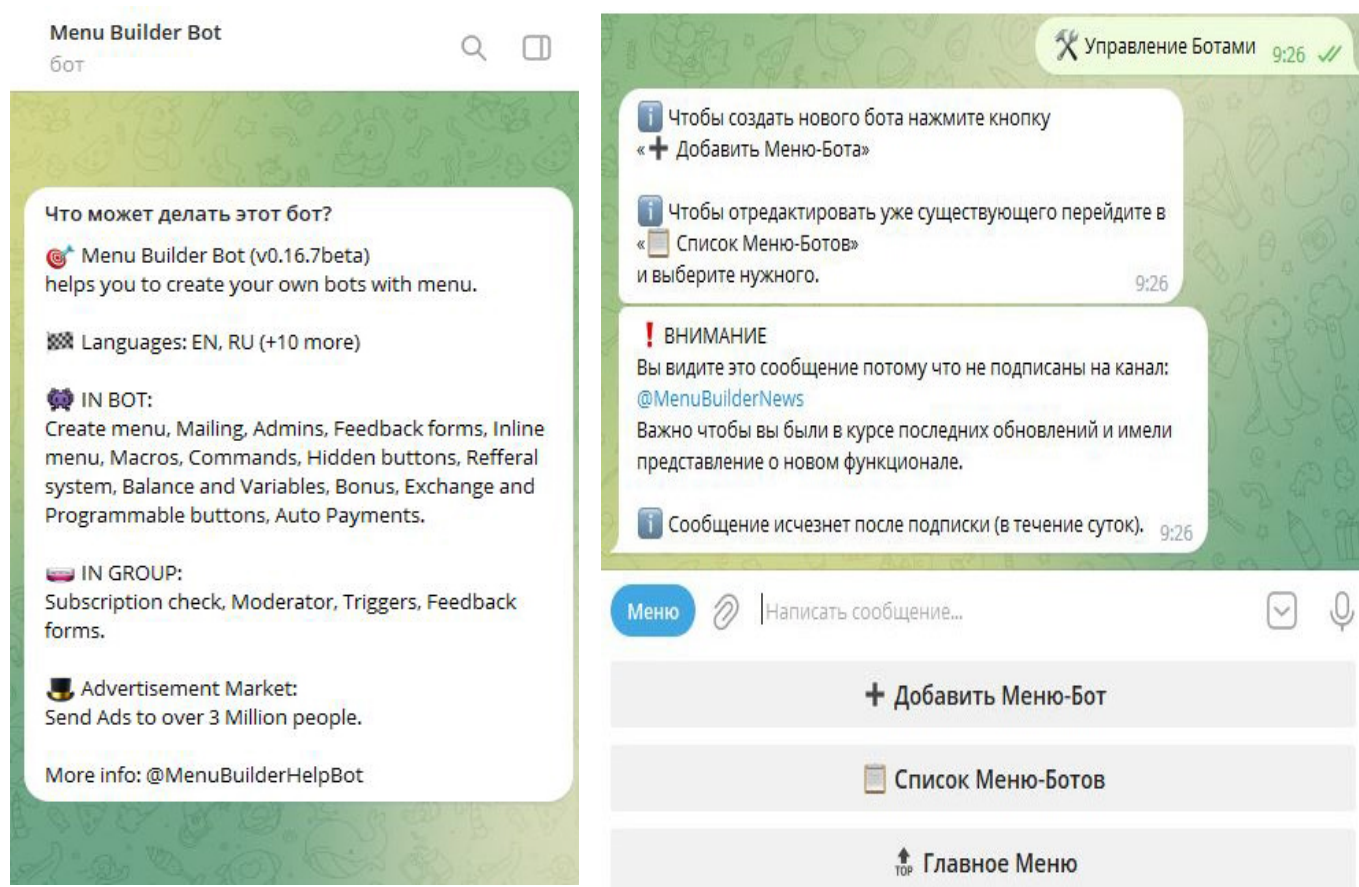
Menu Builder Bot
бот

Что может делать этот бот?
Menu Builder Bot (v0.16.7beta)
helps you to create your own bots with menu.

Languages: EN, RU (+10 more)

IN BOT:
Create menu, Mailing, Admins, Feedback forms, Inline menu, Macros, Commands, Hidden buttons, Refferal system, Balance and Variables, Bonus, Exchange and Programmable buttons, Auto Payments.

IN GROUP:
Subscription check, Moderator, Triggers, Feedback forms.

Advertisement Market:
Send Ads to over 3 Million people.

More info: @MenuBuilderHelpBot

Управление Ботами 9:26

Чтобы создать нового бота нажмите кнопку «➕ Добавить Меню-Бота»

Чтобы отредактировать уже существующего перейдите в « Список Меню-Ботов»
и выберите нужного. 9:26

❗ ВНИМАНИЕ
Вы видите это сообщение потому что не подписаны на канал:
@MenuBuilderNews
Важно чтобы вы были в курсе последних обновлений и имели представление о новом функционале.

Сообщение исчезнет после подписки (в течение суток). 9:26

Меню
Написать сообщение...

➕ Добавить Меню-Бот
Список Меню-Ботов
TOP Главное Меню